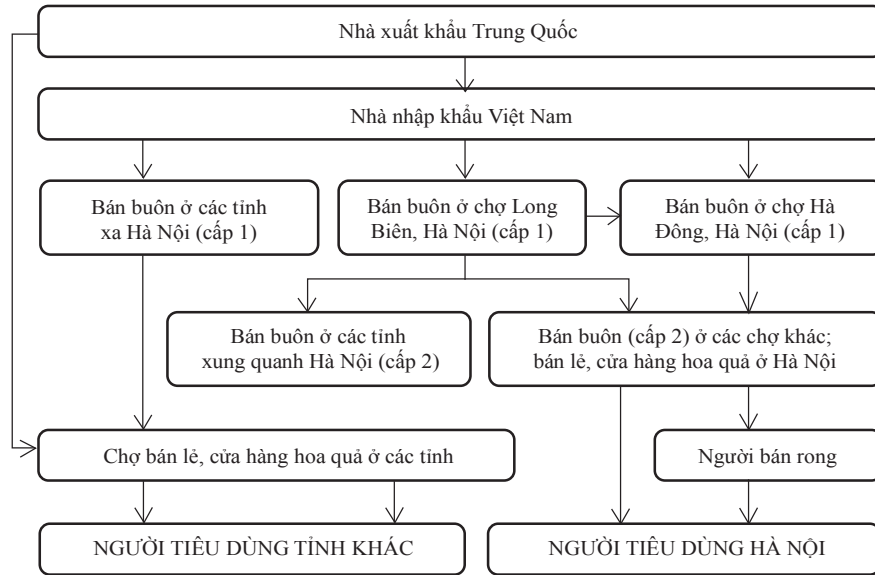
Nhà xuất khẩu Trung Quốc

Nhà nhập khẩu Việt Nam

Bán buôn ở các tỉnh xa Hà Nội (cấp 1)

Bán buôn ở chợ Long Biên, Hà Nội (cấp 1)

Bán buôn ở chợ Hà Đông, Hà Nội (cấp 1)

Bán buôn ở các tỉnh xung quanh Hà Nội (cấp 2)

Bán buôn (cấp 2) ở các chợ khác; bán lẻ, cửa hàng hoa quả ở Hà Nội

Chợ bán lẻ, cửa hàng hoa quả ở các tỉnh

Người bán rong

NGƯỜI TIÊU DÙNG TỈNH KHÁC

NGƯỜI TIÊU DÙNG HÀ NỘI